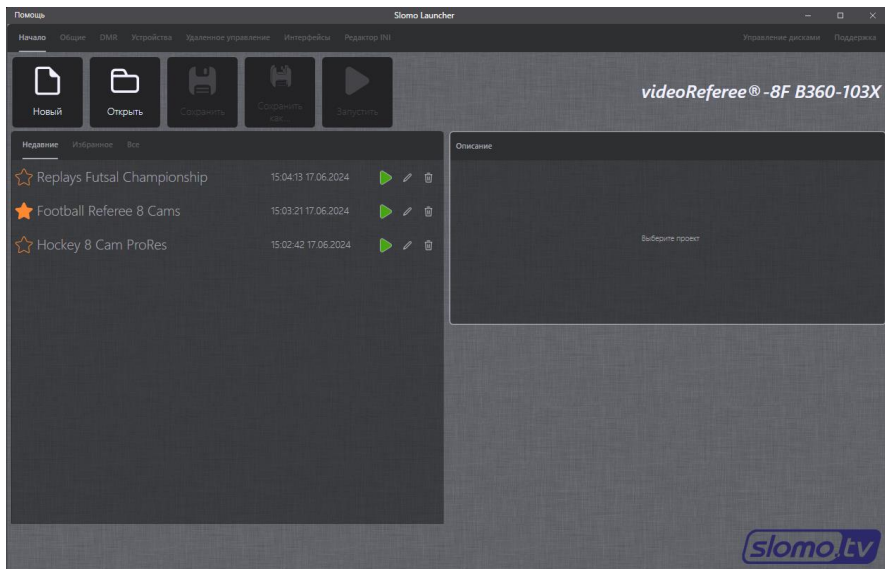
Помощь

Slomo Launcher

Начало Общие DMR Устройства Удаленное управление Интерфейсы Редактор INI

Управление дисками Поддержка

Новый Открыть Сохранить Сохранить как... Запустить

videoReferee®-8F B360-103X

Недавние Избранное Все

Replays Futsal Championship 15:04:13 17.06.2024

Football Referee 8 Cams 15:03:21 17.06.2024

Hockey 8 Cam ProRes 15:02:42 17.06.2024

Описание

Выберите проект

slomo.tv